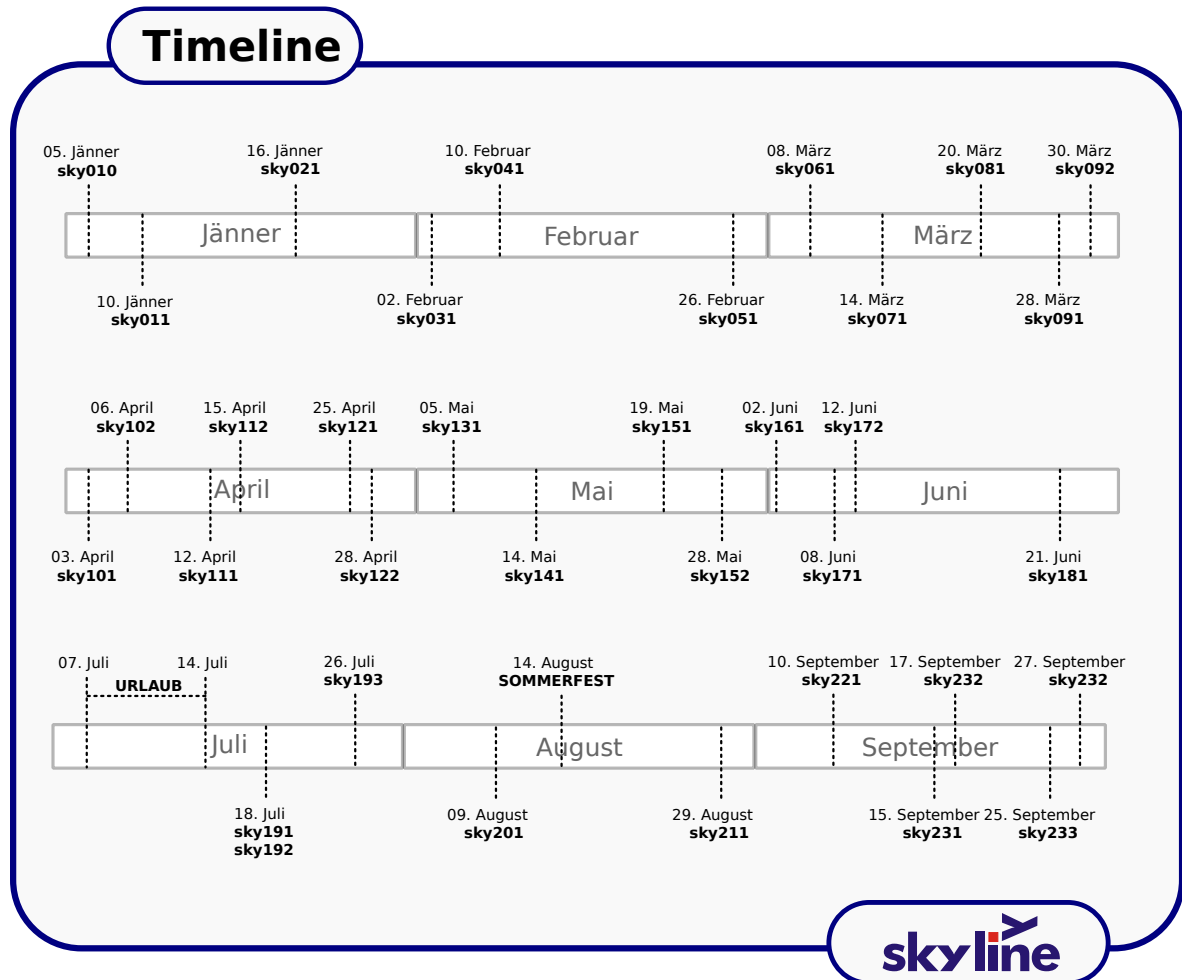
Timeline

05. Jänner
**sky010**

16. Jänner
**sky021**

10. Februar
**sky041**

08. März
**sky061**

20. März
**sky081**

30. März
**sky092**

Jänner

Februar

März

10. Jänner
**sky011**

02. Februar
**sky031**

26. Februar
**sky051**

14. März
**sky071**

28. März
**sky091**

06. April
**sky102**

15. April
**sky112**

25. April
**sky121**

05. Mai
**sky131**

19. Mai
**sky151**

02. Juni
**sky161**

12. Juni
**sky172**

April

Mai

Juni

03. April
**sky101**

12. April
**sky111**

28. April
**sky122**

14. Mai
**sky141**

28. Mai
**sky152**

08. Juni
**sky171**

21. Juni
**sky181**

07. Juli

14. Juli

**URLAUB**

26. Juli
**sky193**

14. August
**SOMMERFEST**

10. September
**sky221**

17. September
**sky232**

27. September
**sky232**

Juli

August

September

18. Juli
**sky191**
**sky192**

09. August
**sky201**

29. August
**sky211**

15. September
**sky231**

25. September
**sky233**

skyline